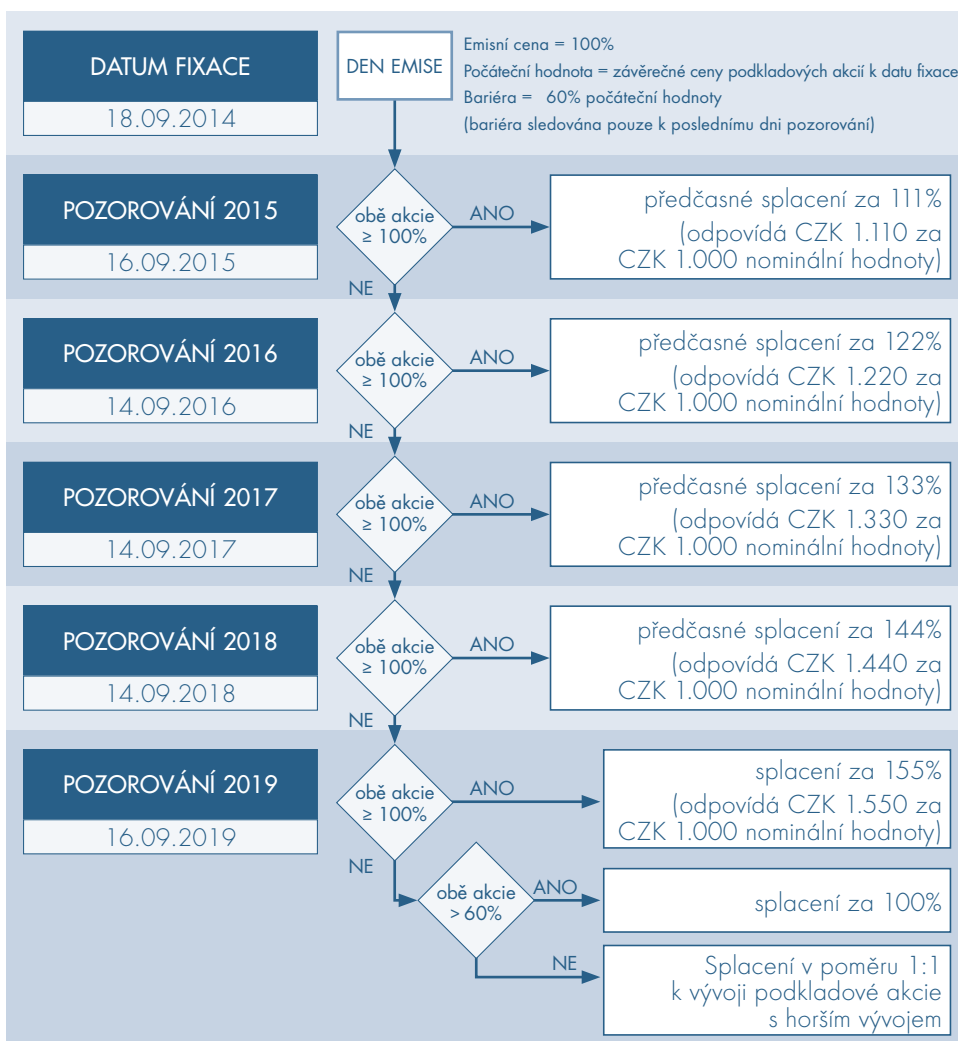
DATUM FIXACE

18.09.2014

DEN EMISE

Emisní cena = 100%
Počáteční hodnota = závěrečné ceny podkladových akcií k datu fixace
Bariéra = 60% počáteční hodnoty
(bariéra sledována pouze k poslednímu dni pozorování)

POZOROVÁNÍ 2015

16.09.2015

obě akcie ≥ 100%

ANO

předčasné splacení za 111% (odpovídá CZK 1.110 za CZK 1.000 nominální hodnoty)

NE

POZOROVÁNÍ 2016

14.09.2016

obě akcie ≥ 100%

ANO

předčasné splacení za 122% (odpovídá CZK 1.220 za CZK 1.000 nominální hodnoty)

NE

POZOROVÁNÍ 2017

14.09.2017

obě akcie ≥ 100%

ANO

předčasné splacení za 133% (odpovídá CZK 1.330 za CZK 1.000 nominální hodnoty)

NE

POZOROVÁNÍ 2018

14.09.2018

obě akcie ≥ 100%

ANO

předčasné splacení za 144% (odpovídá CZK 1.440 za CZK 1.000 nominální hodnoty)

NE

POZOROVÁNÍ 2019

16.09.2019

obě akcie ≥ 100%

ANO

splacení za 155% (odpovídá CZK 1.550 za CZK 1.000 nominální hodnoty)

NE

obě akcie > 60%

ANO

splacení za 100%

NE

Splacení v poměru 1:1 k vývoji podkladové akcie s horším vývojem